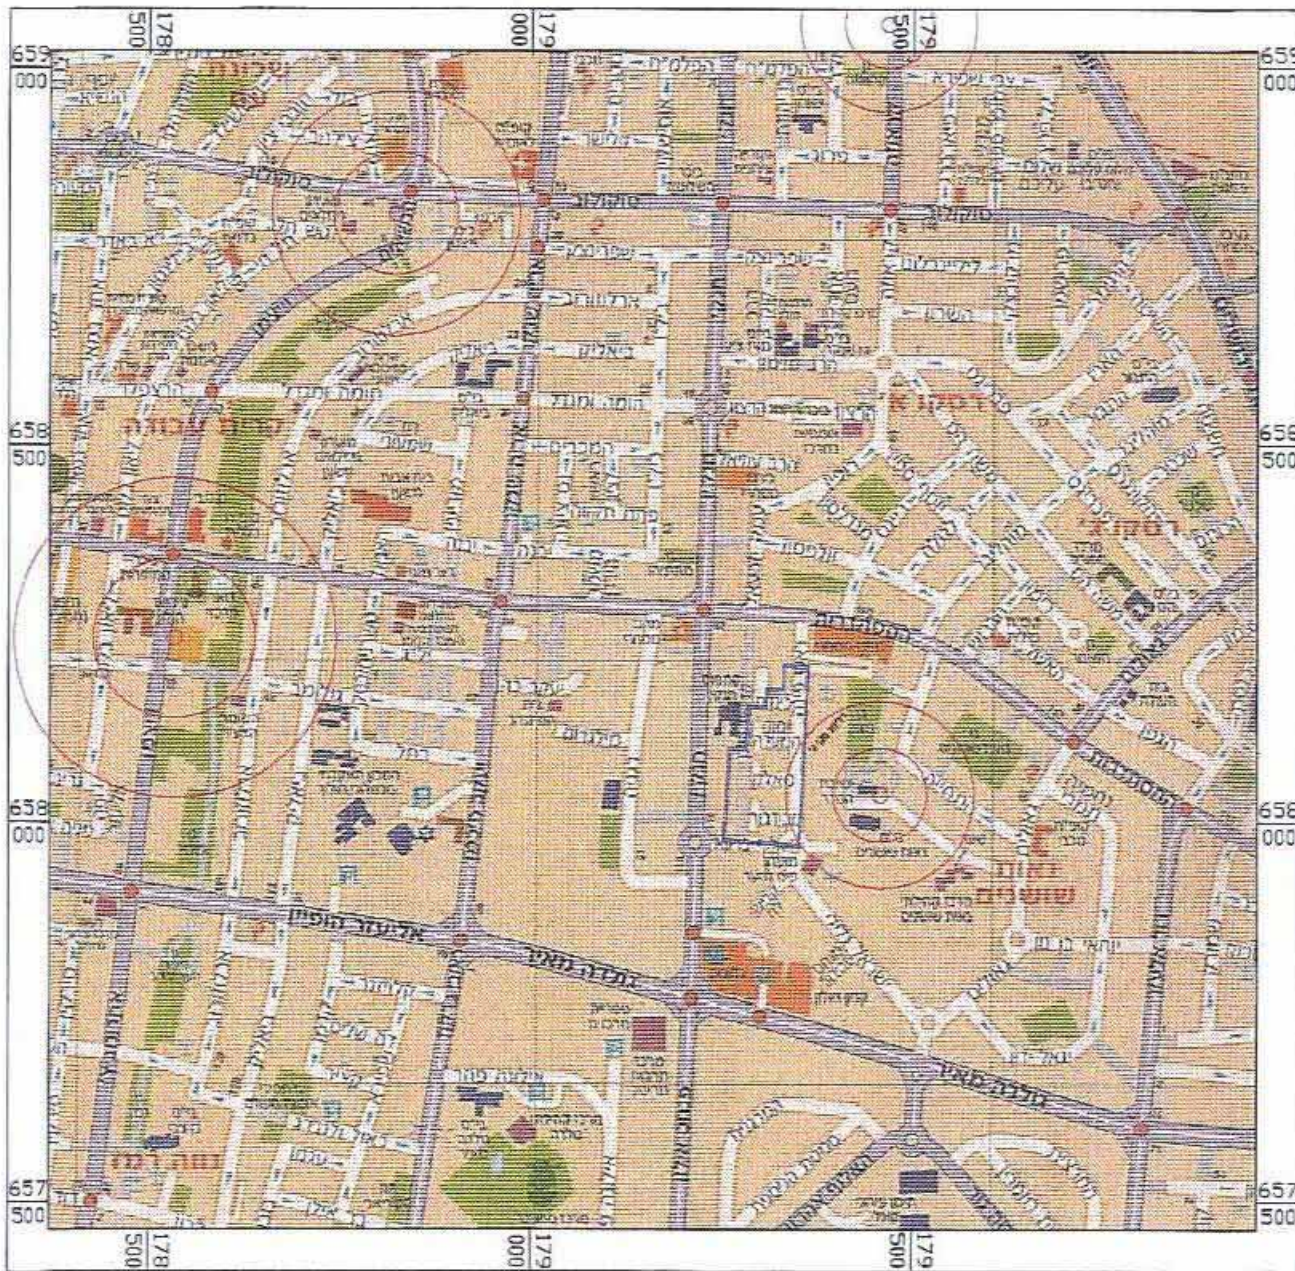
178
500
179
000
179
500

659
000
659
000

658
500
658
500

658
000
658
000

657
500
657
500

178
500
179
000
179
500

סוקולוב
סוקולוב
סוקולוב
ז'בוטינסקי
ארלוזורוב
ביאליק
חומה ומגדל
ההסתדרות
ההסתדרות
אליעזר הופיין
גבעת מאיר
גבעת מאיר
רסקו א'
רסקו ב'
נאות שושנים
נווה רמז
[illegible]